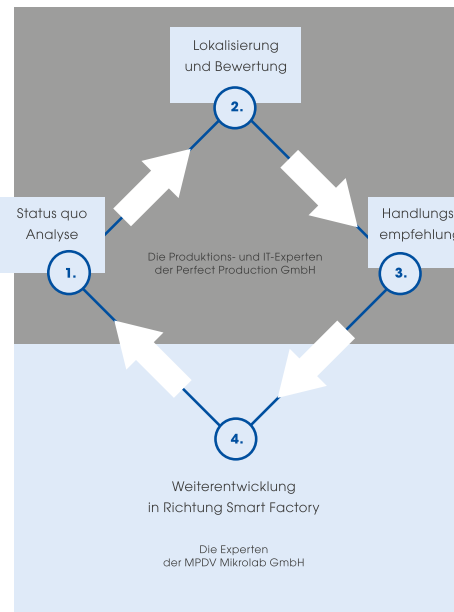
Lokalisierung und Bewertung

2.

Status quo Analyse

1.

Handlungs empfehlung

3.

Die Produktions- und IT-Experten der Perfect Production GmbH

4.

Weiterentwicklung in Richtung Smart Factory

Die Experten der MPDV Mikrolab GmbH